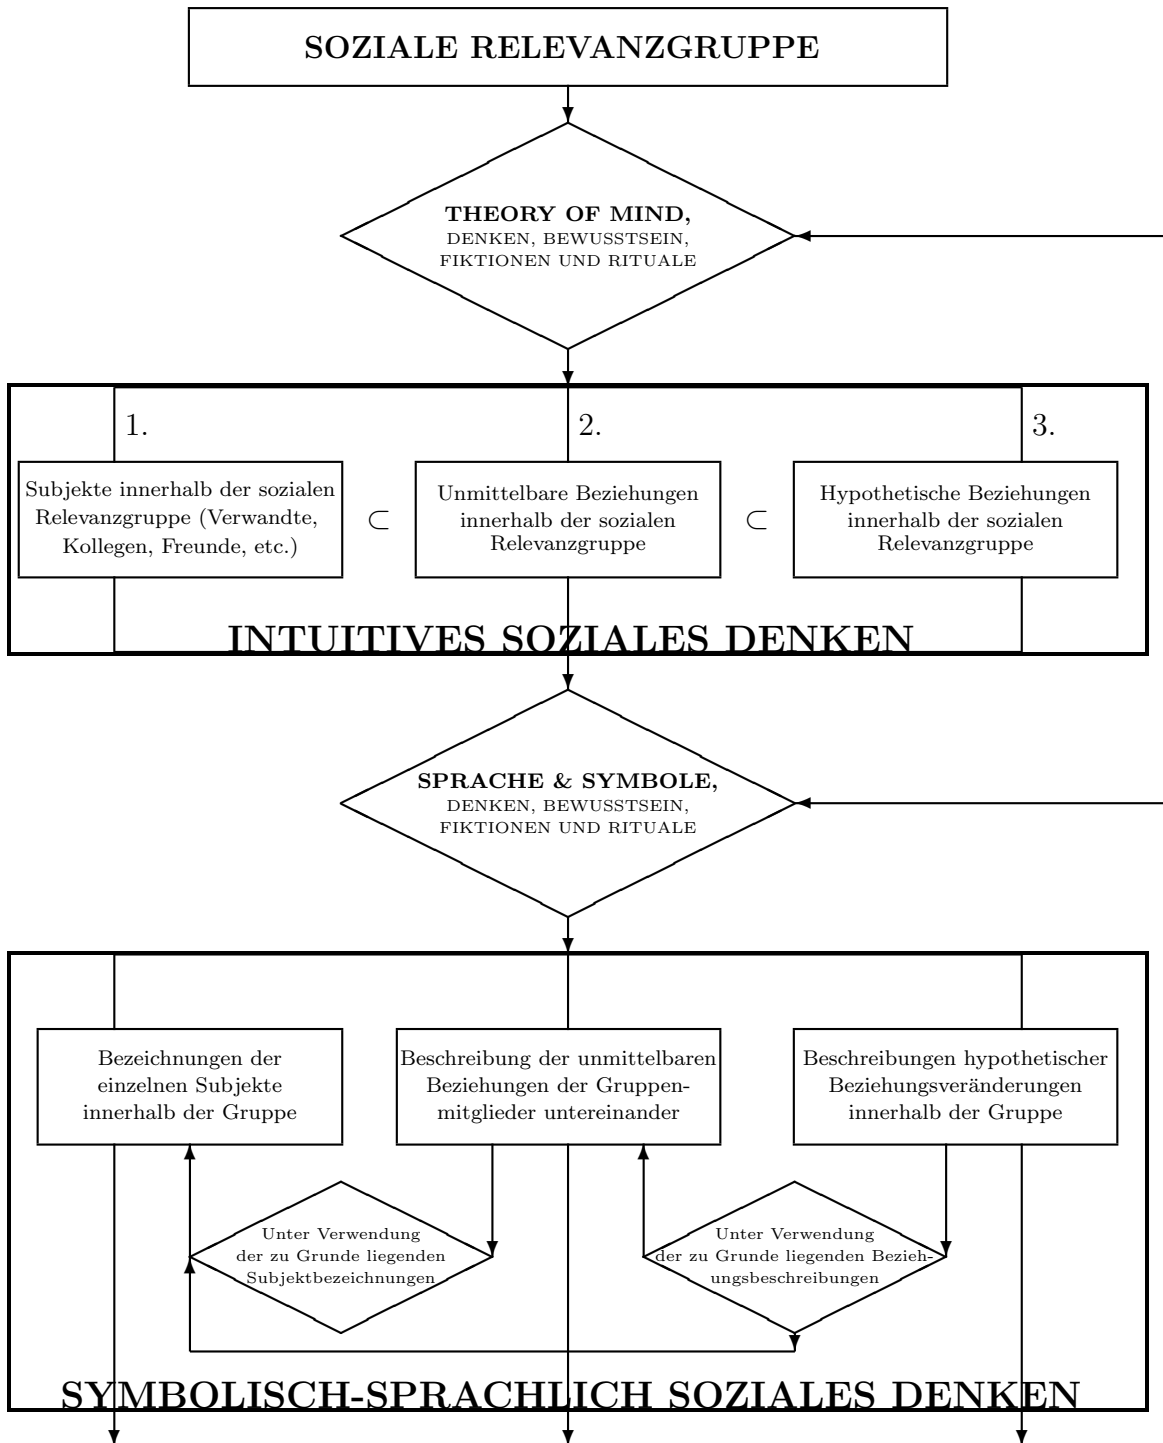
SOZIALE RELEVANZGRUPPE

THEORY OF MIND,
DENKEN, BEWUSSTSEIN,
FIKTIONEN UND RITUALE

1.

2.

3.

Subjekte innerhalb der sozialen Relevanzgruppe (Verwandte, Kollegen, Freunde, etc.)

$\subset$

Unmittelbare Beziehungen innerhalb der sozialen Relevanzgruppe

$\subset$

Hypothetische Beziehungen innerhalb der sozialen Relevanzgruppe

INTUITIVES SOZIALES DENKEN

SPRACHE & SYMBOLE,
DENKEN, BEWUSSTSEIN,
FIKTIONEN UND RITUALE

Bezeichnungen der einzelnen Subjekte innerhalb der Gruppe

Beschreibung der unmittelbaren Beziehungen der Gruppenmitglieder untereinander

Beschreibungen hypothetischer Beziehungsveränderungen innerhalb der Gruppe

Unter Verwendung der zu Grunde liegenden Subjektbezeichnungen

Unter Verwendung der zu Grunde liegenden Beziehungsbeschreibungen

SYMBOLISCH-SPRACHLICH SOZIALES DENKEN